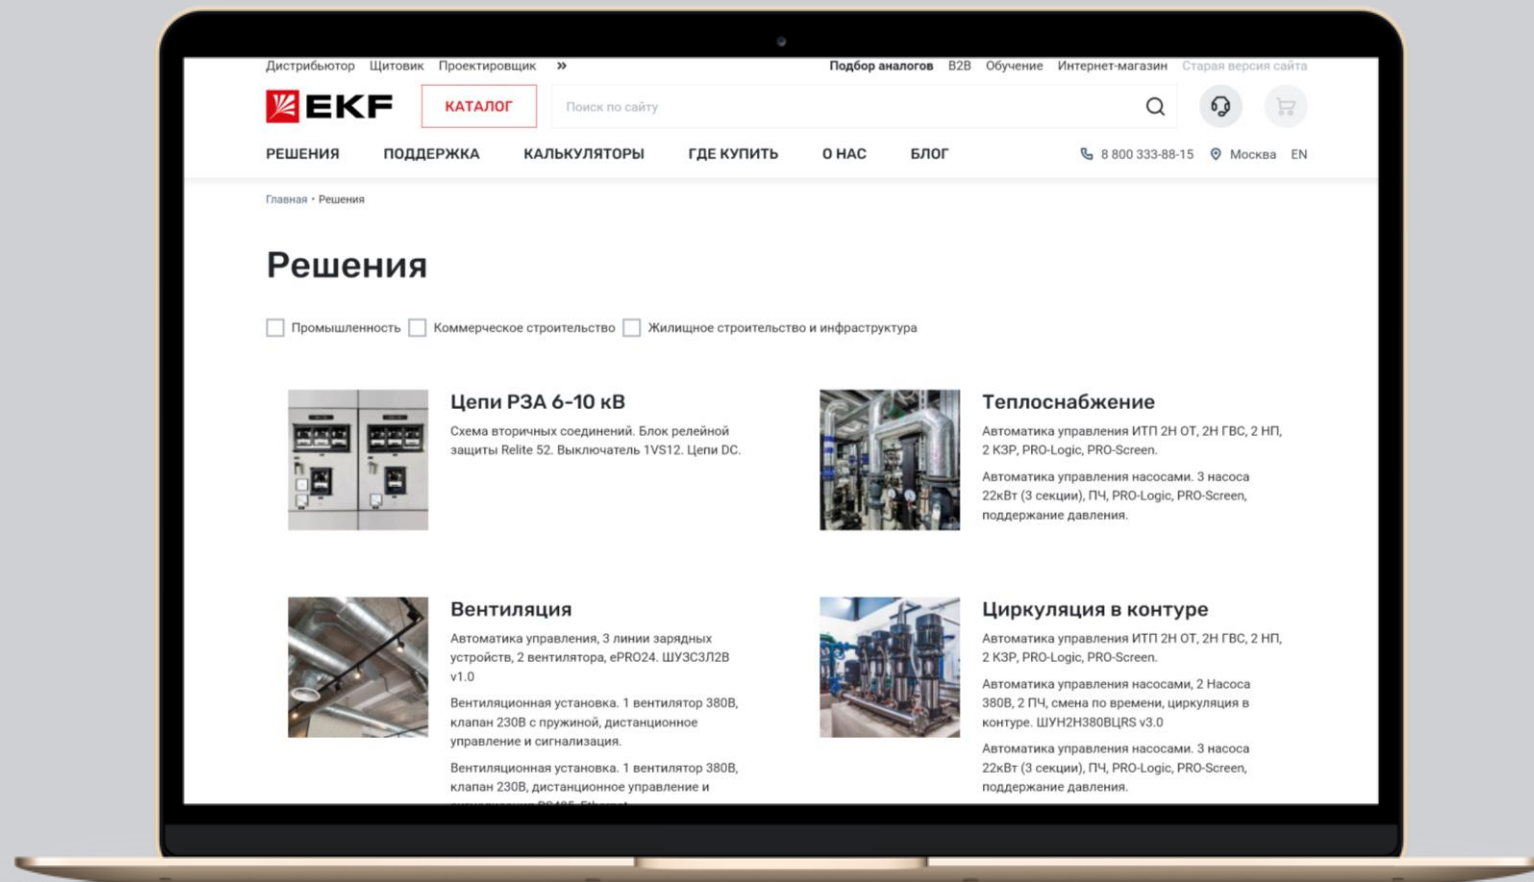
Дистрибьютор Щитовик Проектировщик »

Подбор аналогов B2B Обучение Интернет-магазин Старая версия сайта

EKF

КАТАЛОГ

Поиск по сайту

РЕШЕНИЯ ПОДДЕРЖКА КАЛЬКУЛЯТОРЫ ГДЕ КУПИТЬ О НАС БЛОГ

8 800 333-88-15 Москва EN

Главная • Решения

Решения

Промышленность Коммерческое строительство Жилищное строительство и инфраструктура

Цепи РЗА 6-10 кВ

Схема вторичных соединений. Блок релейной защиты Relite 52. Выключатель 1VS12. Цепи DC.

Теплоснабжение

Автоматика управления ИТП 2Н ОТ, 2Н ГВС, 2 НП, 2 КЗР, PRO-Logic, PRO-Screen.

Автоматика управления насосами. 3 насоса 22кВт (3 секции), ПЧ, PRO-Logic, PRO-Screen, поддержание давления.

Вентиляция

Автоматика управления, 3 линии зарядных устройств, 2 вентилятора, ePRO24. ШУЗСЗЛ2В v1.0

Вентиляционная установка. 1 вентилятор 380В, клапан 230В с пружиной, дистанционное управление и сигнализация.

Вентиляционная установка. 1 вентилятор 380В, клапан 230В, дистанционное управление и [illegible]

Циркуляция в контуре

Автоматика управления ИТП 2Н ОТ, 2Н ГВС, 2 НП, 2 КЗР, PRO-Logic, PRO-Screen.

Автоматика управления насосами, 2 Насоса 380В, 2 ПЧ, смена по времени, циркуляция в контуре. ШУН2Н380BЦRS v3.0

Автоматика управления насосами. 3 насоса 22кВт (3 секции), ПЧ, PRO-Logic, PRO-Screen, поддержание давления.